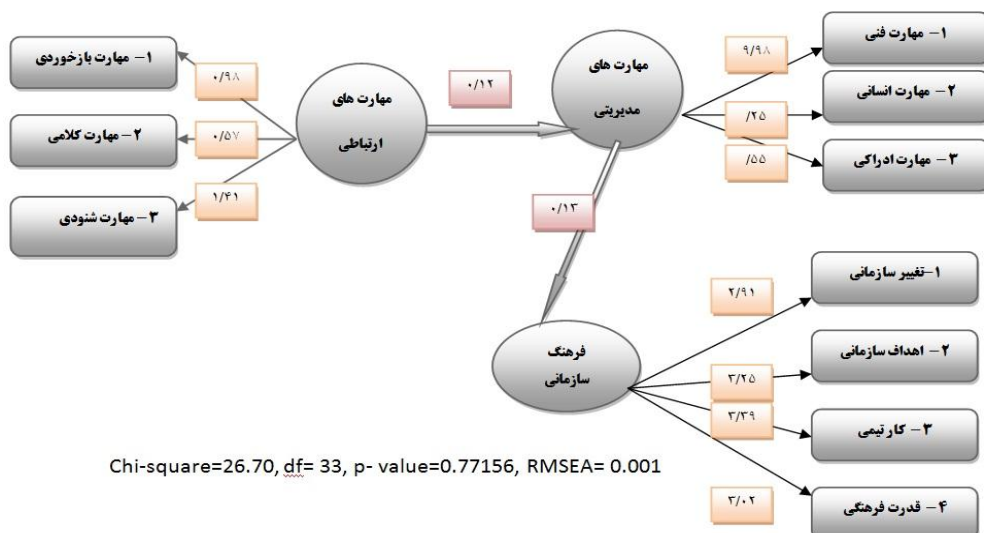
۱– مهارت بازخوردی
۰/۹۸
۲– مهارت کلامی
۰/۵۷
۳– مهارت شنودی
۱/۴۱
مهارت های ارتباطی
۰/۱۲
مهارت های مدیریتی
۹/۹۸
۱– مهارت فنی
/۲۵
۲– مهارت انسانی
/۵۵
۳– مهارت ادراکی
۰/۱۳
فرهنگ سازمانی
۲/۹۱
۱–تغییر سازمانی
۳/۲۵
۲– اهداف سازمانی
۳/۳۹
۳– کار تیمی
۳/۰۲
۴– قدرت فرهنگی
Chi-square=26.70, df= 33, p- value=0.77156, RMSEA= 0.001